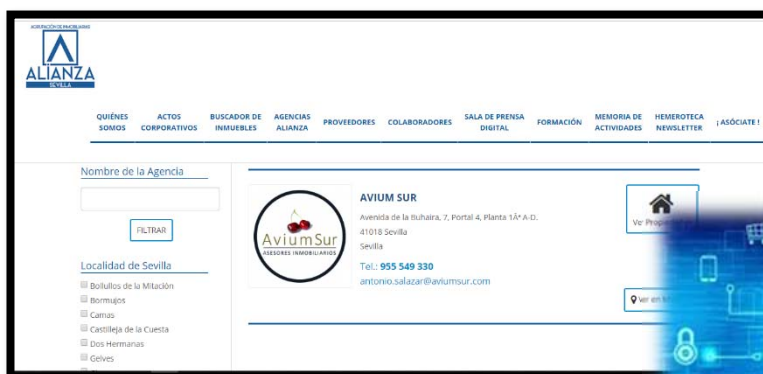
AGRUPACIÓN DE INMOBILIARIAS
ALIANZA
SEVILLA

QUIÉNES SOMOS
ACTOS CORPORATIVOS
BUSCADOR DE INMUEBLES
AGENCIAS ALIANZA
PROVEEDORES
COLABORADORES
SALA DE PRENSA DIGITAL
FORMACIÓN
MEMORIA DE ACTIVIDADES
HEMEROTECA NEWSLETTER
¡ASÓCIATE!

Nombre de la Agencia

FILTRAR

Localidad de Sevilla
Bollullos de la Mitación
Bormujos
Camas
Castilleja de la Cuesta
Dos Hermanas
Gelves

AviumSur
ASESORES INMOBILIARIOS

AVIUM SUR
Avenida de la Buhaira, 7, Portal 4, Planta 1Aª A-D.
41018 Sevilla
Sevilla
Tel.: 955 549 330
antonio.salazar@aviumsur.com

Ver Prop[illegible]

Ver en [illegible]